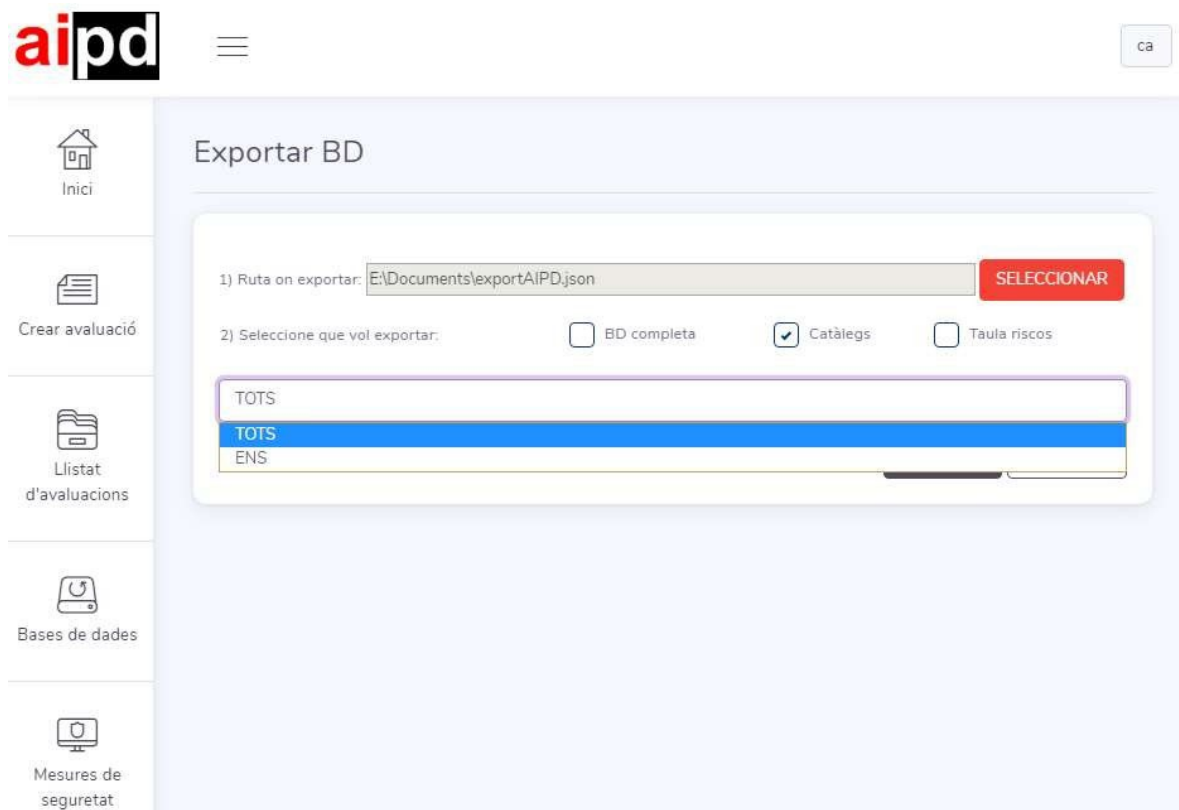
aipd

ca

Inici

Crear avaluació

Llistat d'avaluacions

Bases de dades

Mesures de seguretat

Exportar BD

1) Ruta on exportar: E:\Documents\exportAIPD.json

SELECCIONAR

2) Seleccione que vol exportar:

BD completa

Catàlegs

Taula riscos

TOTS

TOTS
ENS